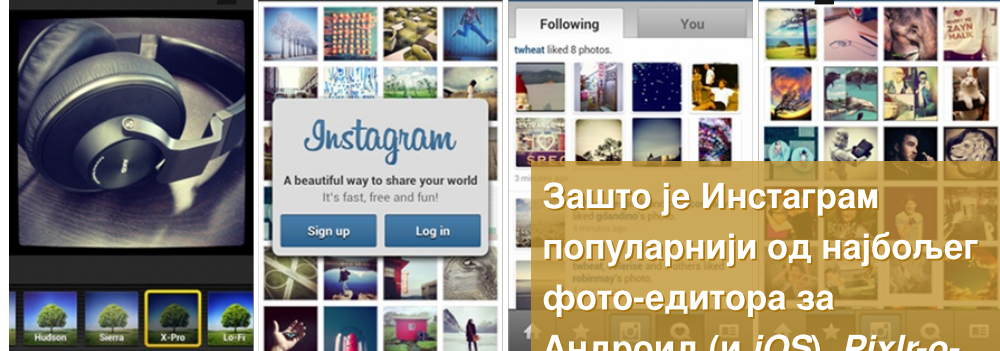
Hudson Sierra X-Pro Lo-Fi

Instagram
A beautiful way to share your world
It's fast, free and fun!
Sign up
Log in

Following
You
tweat liked 8 photos.
liked gdandino's photo.

Зашто је Инстаграм популарнији од најбољег фото-едитора за Андроид (и iOS), Pixlr-o-